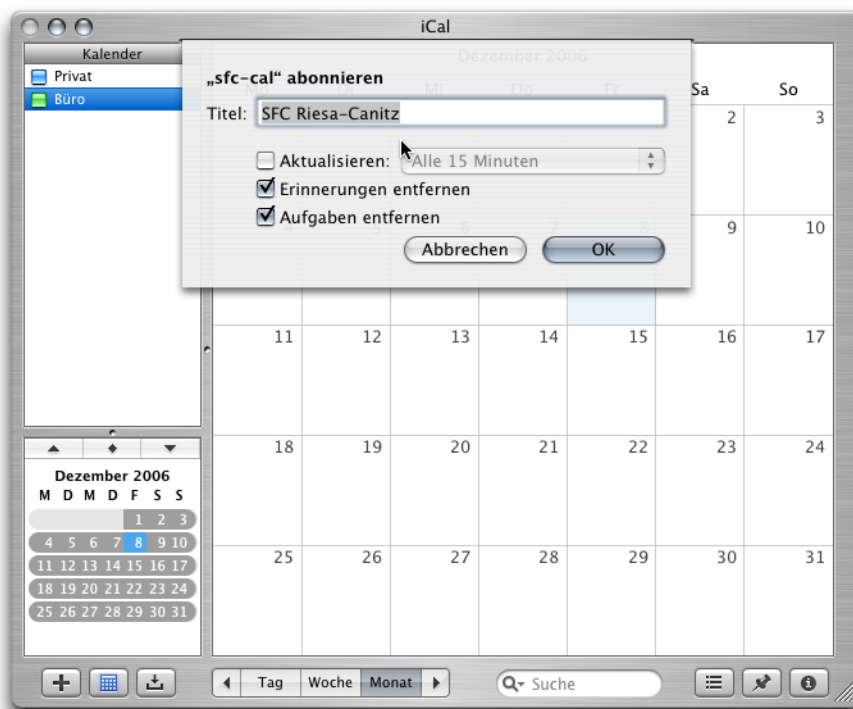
iCal

Kalender
Privat
Büro

Dezember 2006
Mo Di Mi Do Fr Sa So

„sfc-cal“ abonnieren
Titel: SFC Riesa-Canitz
Aktualisieren: Alle 15 Minuten
Erinnerungen entfernen
Aufgaben entfernen
Abbrechen
OK

| Mo | Di | Mi | Do | Fr | Sa | So |
|---|---|---|---|---|---|---|
| | | | | | 2 | 3 |
| 4 | 5 | 6 | 7 | 8 | 9 | 10 |
| 11 | 12 | 13 | 14 | 15 | 16 | 17 |
| 18 | 19 | 20 | 21 | 22 | 23 | 24 |
| 25 | 26 | 27 | 28 | 29 | 30 | 31 |

Dezember 2006
| M | D | M | D | F | S | S |
|---|---|---|---|---|---|---|
| | | | | 1 | 2 | 3 |
| 4 | 5 | 6 | 7 | 8 | 9 | 10 |
| 11 | 12 | 13 | 14 | 15 | 16 | 17 |
| 18 | 19 | 20 | 21 | 22 | 23 | 24 |
| 25 | 26 | 27 | 28 | 29 | 30 | 31 |

Tag Woche Monat
Suche